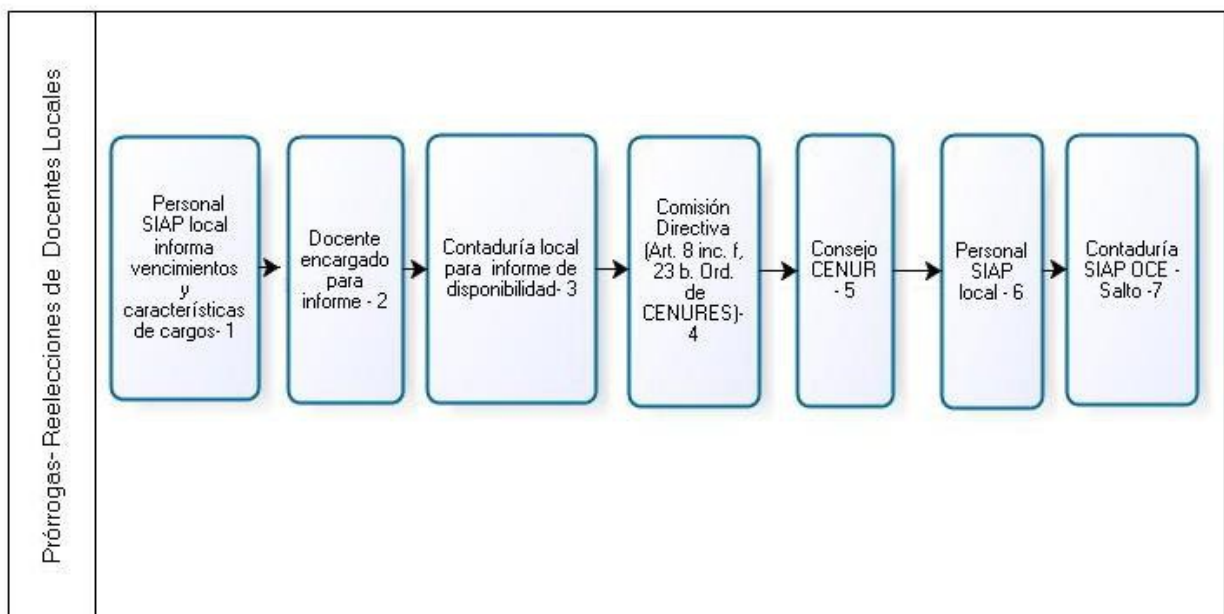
Prórrogas- Reelecciones de Docentes Locales

Personal SIAP local informa vencimientos y características de cargos- 1

Docente encargado para informe - 2

Contaduría local para informe de disponibilidad- 3

Comisión Directiva (Art. 8 inc. f, 23 b. Ord. de CENURES)- 4

Consejo CENUR - 5

Personal SIAP local - 6

Contaduría SIAP OCE - Salto -7